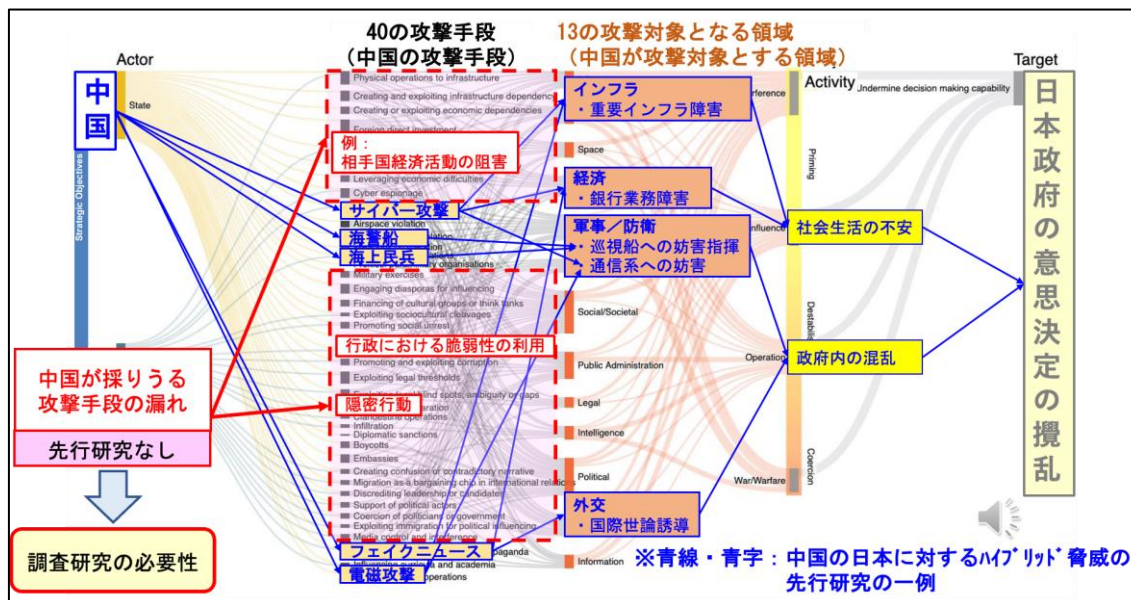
40の攻撃手段
（中国の攻撃手段）

13の攻撃対象となる領域
（中国が攻撃対象とする領域）

Actor

Target

中国

State

Strategic Objectives

Physical operations to infrastructure
Creating and exploiting infrastructure dependency
Creating or exploiting economic dependencies
Foreign direct investment

例：
相手国経済活動の阻害

Leveraging economic difficulties
Cyber espionage

サイバー攻撃

Airspace violation

海警船

海上民兵

Military exercises
Engaging diasporas for influencing
Financing of cultural groups or think tanks
Exploiting sociocultural cleavages
Promoting social unrest

行政における脆弱性の利用

Promoting and exploiting corruption
Exploiting legal thresholds

隠密行動

Clandestine operations
Infiltration
Diplomatic sanctions
Boycotts
Embassies
Creating confusion or contradictory narrative
Migration as a bargaining chip in international relations
Discrediting leadership or candidates
Support of political actors
Coercion of politicians or government
Exploiting immigration for political influencing
Media control and interference

フェイクニュース

電磁攻撃

インフラ
・重要インフラ障害

Space

経済
・銀行業務障害

軍事／防衛
・巡視船への妨害指揮
・通信系への妨害

Social/Societal

Public Administration

Legal

Intelligence

Political

外交
・国際世論誘導

Information

Activity

Undermine decision making capability

Priming

Influence

社会生活の不安

Destabilization

Operation

政府内の混乱

Coercion

War/Warfare

日本政府の意思決定の攪乱

中国が採りうる
攻撃手段の漏れ

先行研究なし

調査研究の必要性

※青線・青字：中国の日本に対するハイブリッド脅威の先行研究の一例